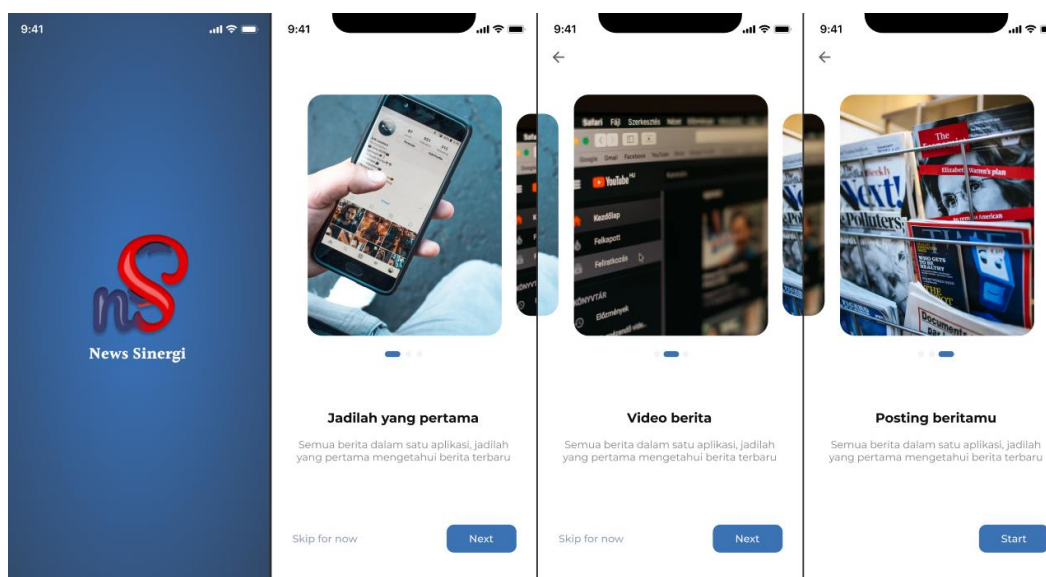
9:41

nS

News Sinergi

9:41

Jadilah yang pertama

Semua berita dalam satu aplikasi, jadilah yang pertama mengetahui berita terbaru

Skip for now

Next

9:41

Safari Fájl Szerkesztés Nézet

Google Gmail Facebook YouTube

YouTube HU

Kezdőlap

Felkapott

Feliratkozások

KÖNYVTÁR

Előzmények

Video berita

Semua berita dalam satu aplikasi, jadilah yang pertama mengetahui berita terbaru

Skip for now

Next

9:41

Next!

The Pollutors

Elizabeth Warren's plan

WHO GETS TO BE HEALTHY

Documents

Posting beritamu

Semua berita dalam satu aplikasi, jadilah yang pertama mengetahui berita terbaru

Start